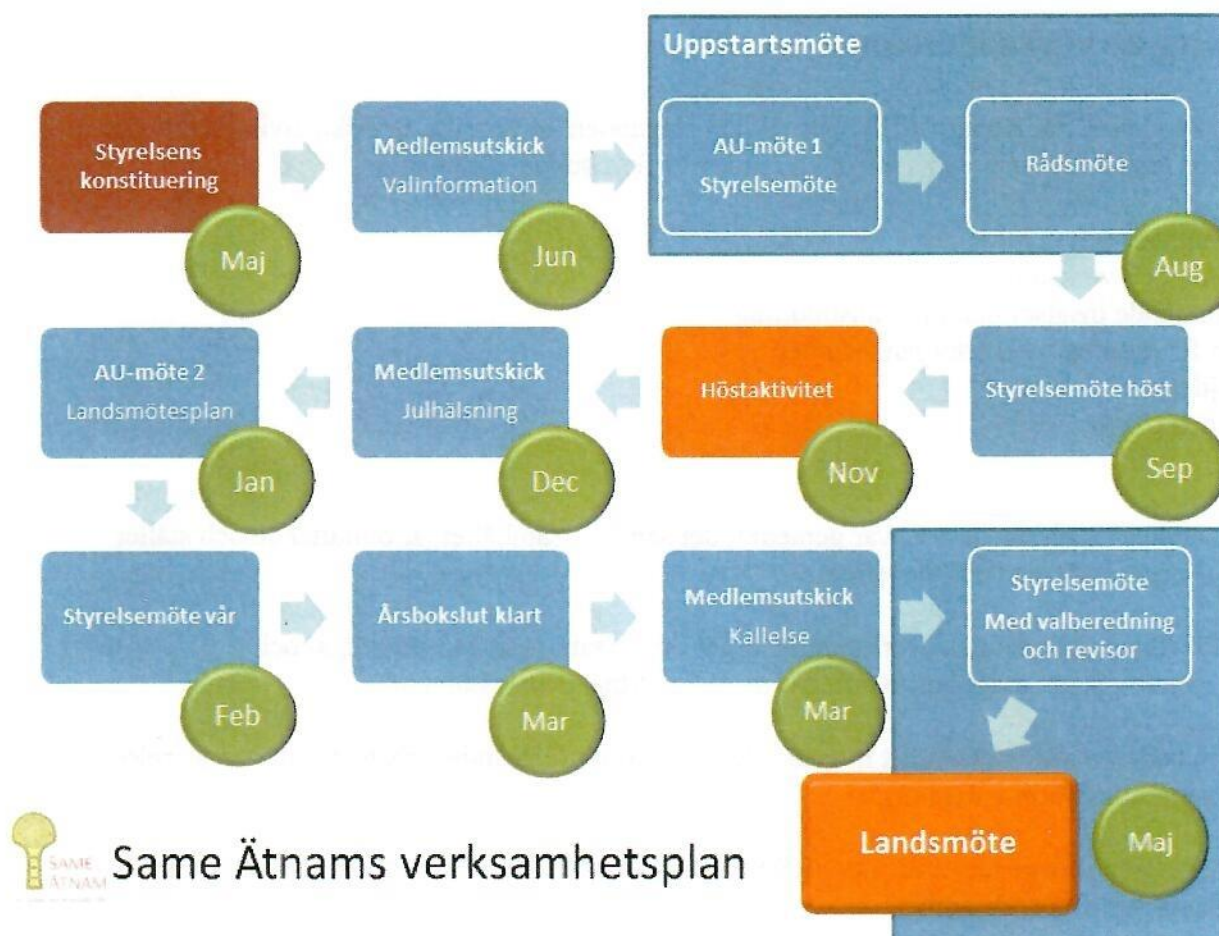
Styrelsens konstituering

Maj

Medlemsutskick
Valinformation

Jun

Uppstartsmöte

AU-möte 1
Styrelsemöte

Rådsmöte

Aug

Styrelsemöte höst

Sep

Höstaktivitet

Nov

Medlemsutskick
Julhälsning

Dec

AU-möte 2
Landsmötesplan

Jan

Styrelsemöte vår

Feb

Årsbokslut klart

Mar

Medlemsutskick
Kallelse

Mar

Styrelsemöte
Med valberedning och revisor

Landsmöte

Maj

SAME ÄTNAM

Same Ätnams verksamhetsplan